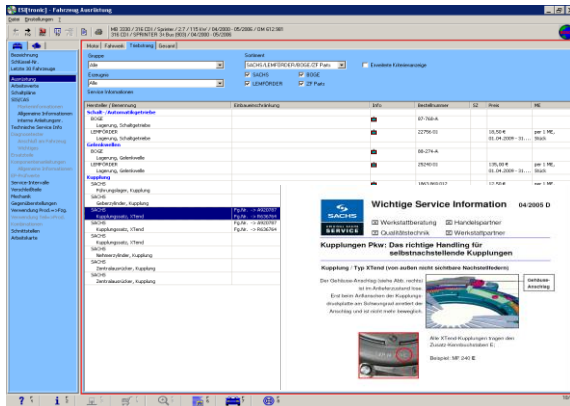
ESI[tronic] - Fahrzeug Ausrüstung

Datei Einstellungen ?

MB 3330 / 316 CDI / Sprinter / 2.7 / 115 kW / 04/2000 - 05/2006 / OM 612.981
316 CDI / SPRINTER 3-t Box 903 / 04/2000 - 05/2006

Bezeichnung
Schlüssel-Nr.
Letzte 10 Fahrzeuge
Ausrüstung
Arbeitswerte
Schaltpläne
SIS/CAS
Allgemeine Informationen
Interne Anleitungen
Technische Service Info
Service-Intervalle
Verschleißteile
Mechanik
Gegenüberstellungen
Verwendung Prod.<->Fzg.
Schnittstellen
Arbeitskarte

Motor | Fahrwerk | Teilekatalog | Gesamt

Gruppe
Alle
Erzeugnis
Alle
Service-Informationen

Sortiment
SACHS/LEMFÖRDER/BOGE/ZF Parts
SACHS
LEMFÖRDER
BOGE
ZF Parts
Erweiterte Artikelanzeige

| Hersteller / Benennung | Einbaubeschreibung | Info | Bestellnummer | SZ | Preis | ME |
|---|---|---|---|---|---|---|
| Schalt- / Automatikgetriebe | | | | | | |
| BOGE | | | 87-768-A | | | |
| Lagerung, Schaltgetriebe | | | | | | |
| LEMFÖRDER | | | 22756 01 | | 18,50 € 01.04.2009 - 31.... | per 1 ME, Stück |
| Lagerung, Schaltgetriebe | | | | | | |
| Gelenkwellen | | | | | | |
| BOGE | | | 88-274-A | | | |
| Lagerung, Gelenkwelle | | | | | | |
| LEMFÖRDER | | | 26240 01 | | 135,00 € 01.04.2009 - 31.... | per 1 ME, Stück |
| Lagerung, Gelenkwelle | | | | | | |
| Kupplung | | | | | | |
| SACHS | | | 1863 869 012 | | 12,50 € | |
| Führungslager, Kupplung | | | | | | |
| SACHS | | | | | | |
| Geberzylinder, Kupplung | | | | | | |
| SACHS | Fg.Nr. ... > 4K0707 Fg.Nr. ... > R636764 | | | | | |
| Kupplungssatz, XTend | | | | | | |
| SACHS | Fg.Nr. ... > 4K0707 Fg.Nr. ... > R636764 | | | | | |
| Kupplungssatz, XTend | | | | | | |
| SACHS | | | | | | |
| Nehmerzylinder, Kupplung | | | | | | |
| SACHS | | | | | | |
| Zentralausrücker, Kupplung | | | | | | |
| SACHS | | | | | | |
| Zentralausrücker, Kupplung | | | | | | |

SACHS ORIGINAL ZF PARTS SERVICE
Wichtige Service Information 04/2005 D
Werkstattberatung
Handelspartner
Qualitätstechnik
Werkstattpartner

Kupplungen Pkw: Das richtige Handling für selbstnachstellende Kupplungen

Kupplung : Typ XTend (von außen nicht sichtbare Nachstellfedern)

Der Gehäuse-Anschlag (siehe Abb. rechts) ist im Anlieferzustand lose. Erst beim Anflanschen der Kupplungsdruckplatte am Schwungrad arretiert der Anschlag und ist nicht mehr beweglich.

Gehäuse-Anschlag

Alle XTend-Kupplungen tragen den Zusatz Kennbuchstaben E.
Beispiel: MF 240 E